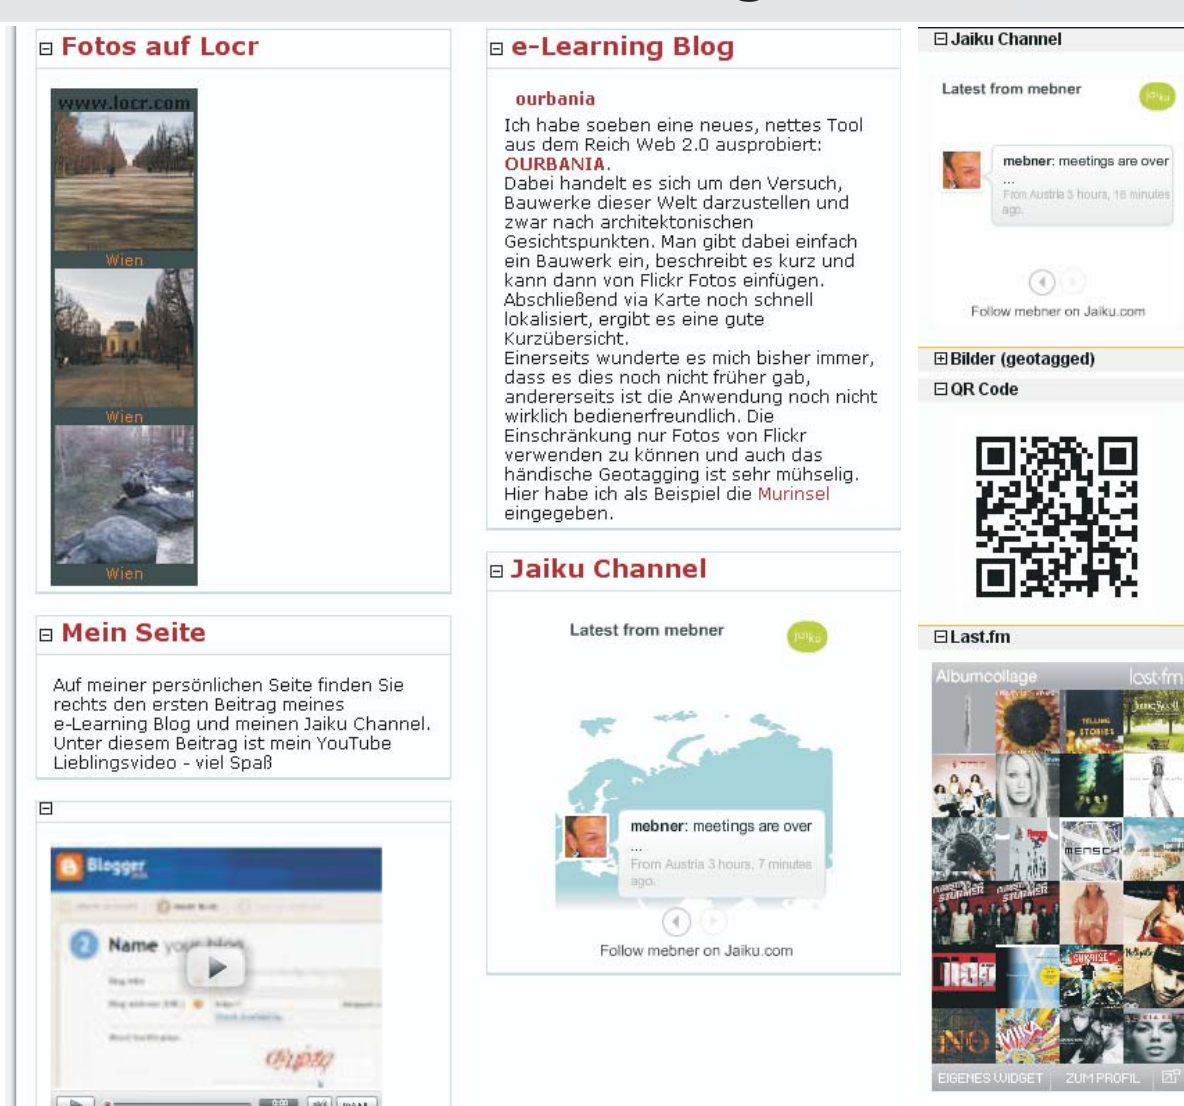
⊟ Fotos auf Locr

www.locr.com
Wien
Wien
Wien

⊟ Mein Seite

Auf meiner persönlichen Seite finden Sie rechts den ersten Beitrag meines e-Learning Blog und meinen Jaiku Channel. Unter diesem Beitrag ist mein YouTube Lieblingsvideo - viel Spaß

⊟

Blogger
2 Name your blog

⊟ e-Learning Blog

ourbania

Ich habe soeben eine neues, nettes Tool aus dem Reich Web 2.0 ausprobiert: OURBANIA.
Dabei handelt es sich um den Versuch, Bauwerke dieser Welt darzustellen und zwar nach architektonischen Gesichtspunkten. Man gibt dabei einfach ein Bauwerk ein, beschreibt es kurz und kann dann von Flickr Fotos einfügen. Abschließend via Karte noch schnell lokalisiert, ergibt es eine gute Kurzübersicht.
Einerseits wunderte es mich bisher immer, dass es dies noch nicht früher gab, andererseits ist die Anwendung noch nicht wirklich bedienerfreundlich. Die Einschränkung nur Fotos von Flickr verwenden zu können und auch das händische Geotagging ist sehr mühselig. Hier habe ich als Beispiel die Murinsel eingegeben.

⊟ Jaiku Channel

Latest from mebner
jaiku
mebner: meetings are over ...
From Austria 3 hours, 7 minutes ago.
Follow mebner on Jaiku.com

⊟ Jaiku Channel

Latest from mebner
jaiku
mebner: meetings are over ...
From Austria 3 hours, 16 minutes ago.
Follow mebner on Jaiku.com

⊞ Bilder (geotagged)
⊟ QR Code

⊟ Last.fm

Albumcollage
last.fm
EIGENES WIDGET ZUM PROFIL